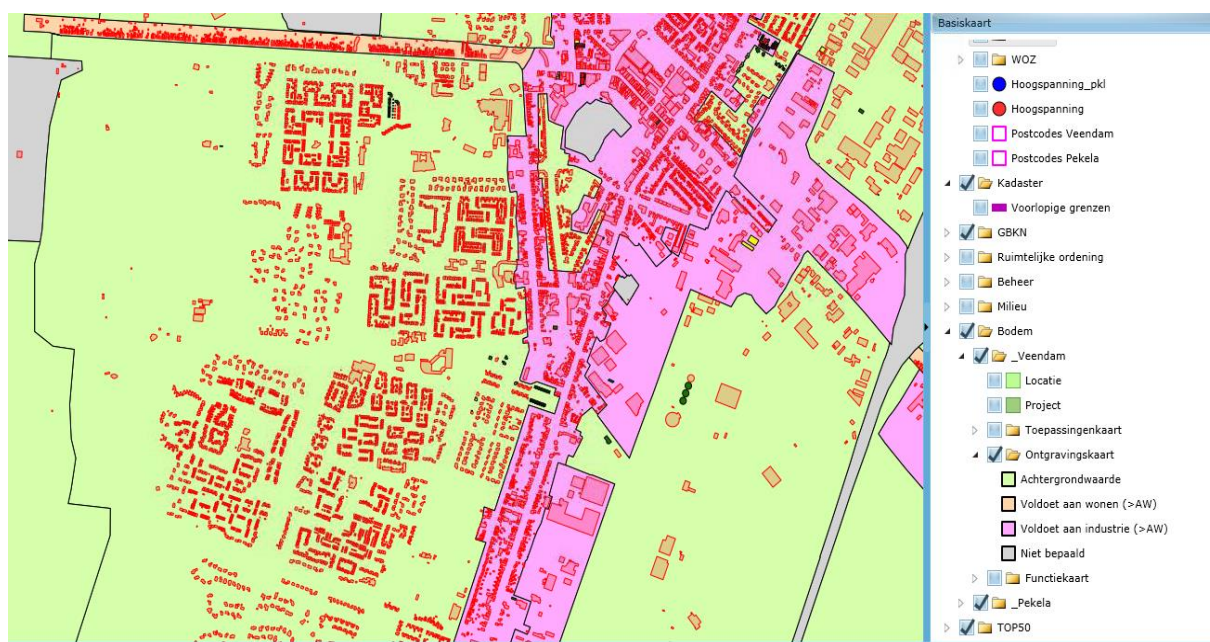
Basiskaart

WOZ
Hoogspanning_pkl
Hoogspanning
Postcodes Veendam
Postcodes Pekela
Kadaster
Voorlopige grenzen
GBKN
Ruimtelijke ordening
Beheer
Milieu
Bodem
_Veendam
Locatie
Project
Toepassingenkaart
Ontgravingskaart
Achtergrondwaarde
Voldoet aan wonen (>AW)
Voldoet aan industrie (>AW)
Niet bepaald
Functiekaart
_Pekela
TOP50